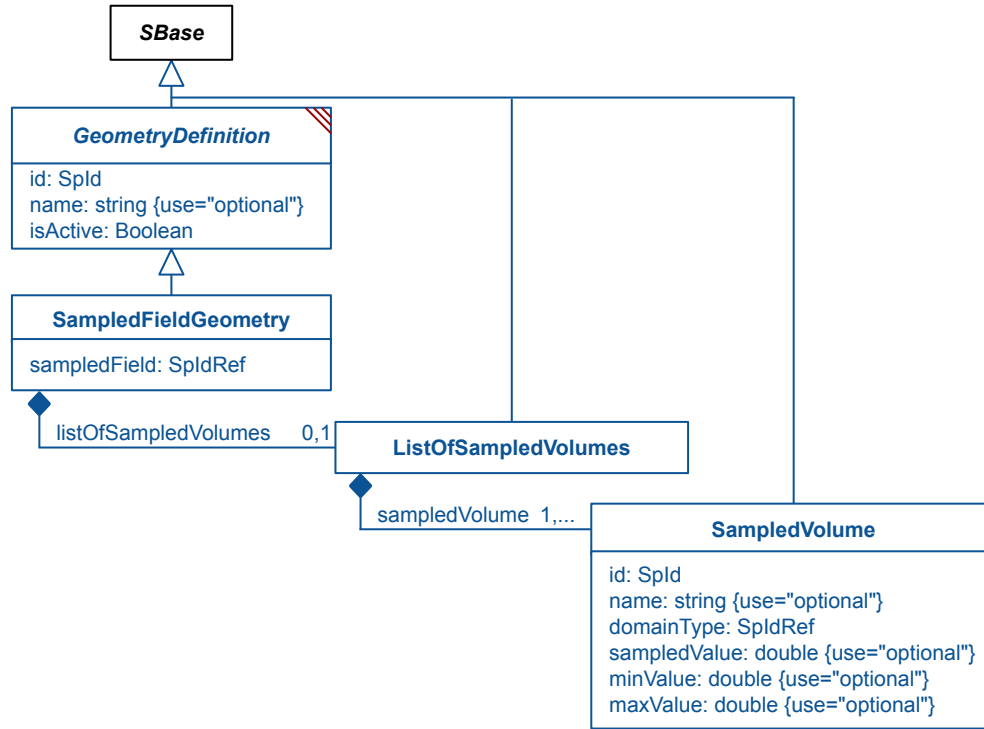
SBase

GeometryDefinition

id: SpId
name: string {use="optional"}
isActive: Boolean

SampledFieldGeometry

sampledField: SpIdRef

listOfSampledVolumes 0,1

ListOfSampledVolumes

sampledVolume 1,...

SampledVolume

id: SpId
name: string {use="optional"}
domainType: SpIdRef
sampledValue: double {use="optional"}
minValue: double {use="optional"}
maxValue: double {use="optional"}